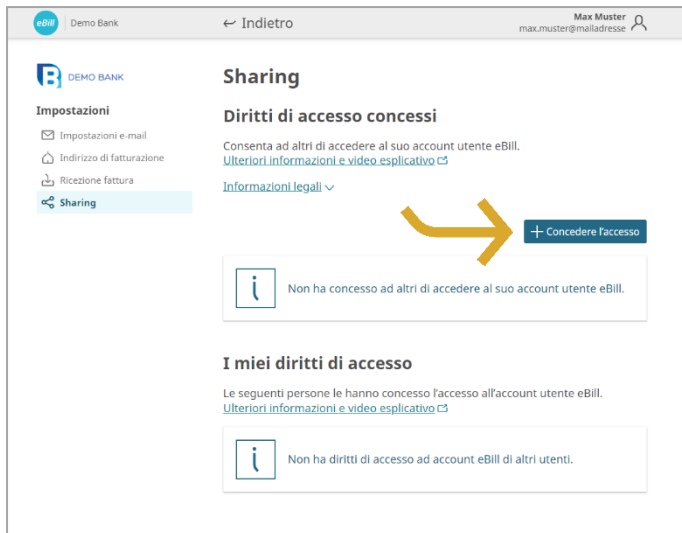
eBill | Demo Bank

← Indietro

Max Muster
max.muster@mailadresse

DEMO BANK

Impostazioni

Impostazioni e-mail

Indirizzo di fatturazione

Ricezione fattura

Sharing

Sharing

Diritti di accesso concessi

Consenta ad altri di accedere al suo account utente eBill.
Ulteriori informazioni e video esplicativo

Informazioni legali

+ Concedere l'accesso

Non ha concesso ad altri di accedere al suo account utente eBill.

I miei diritti di accesso

Le seguenti persone le hanno concesso l'accesso all'account utente eBill.
Ulteriori informazioni e video esplicativo

Non ha diritti di accesso ad account eBill di altri utenti.